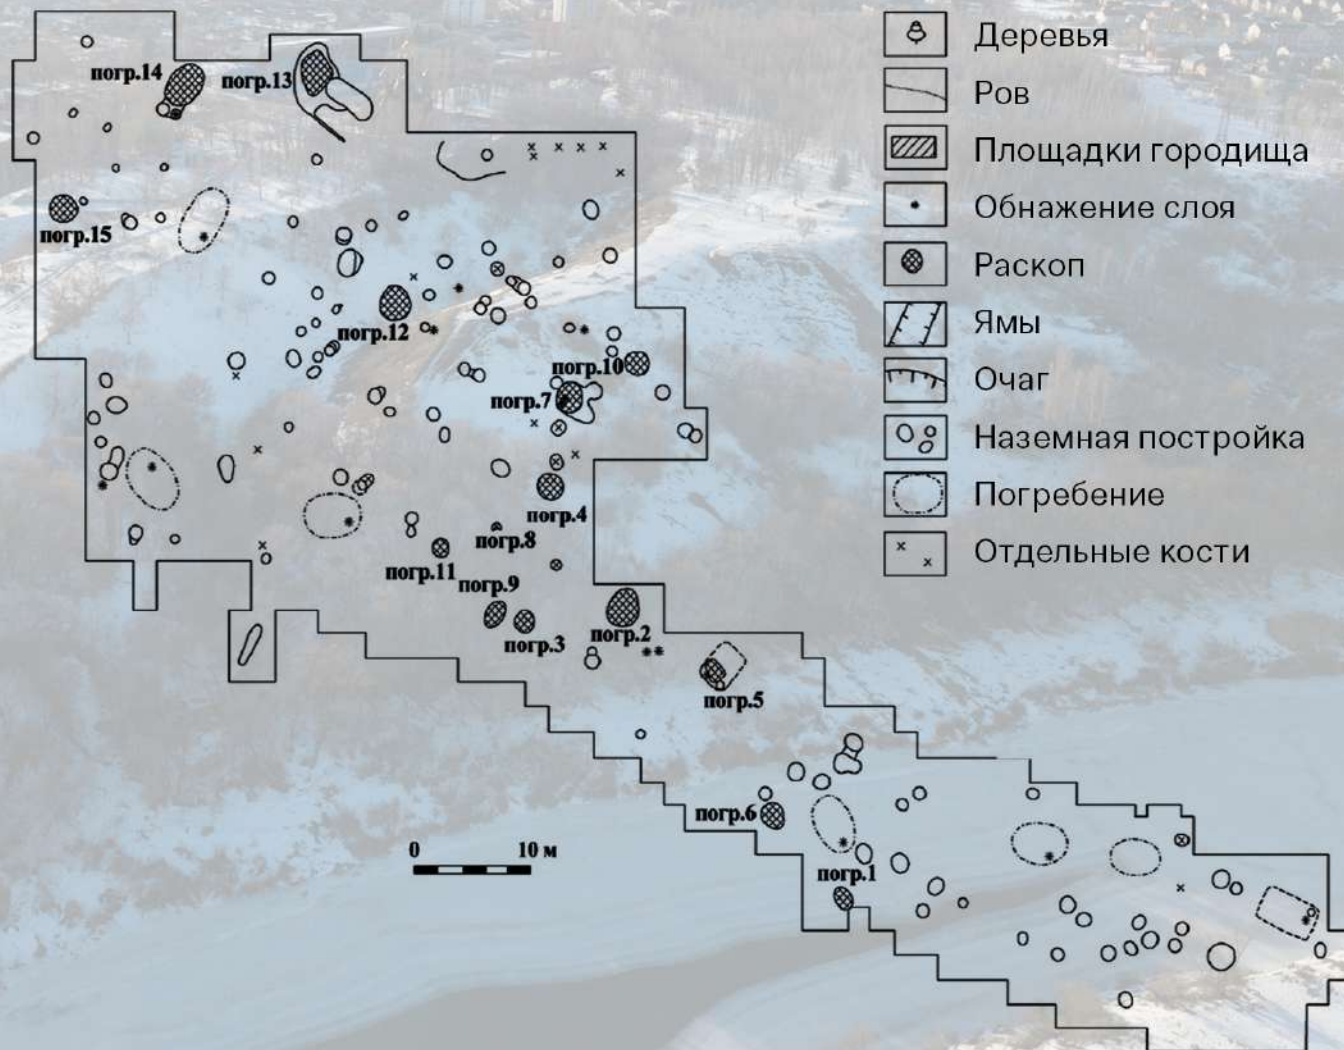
Деревья
Ров
Площадки городища
Обнажение слоя
Раскоп
Ямы
Очаг
Наземная постройка
Погребение
Отдельные кости

погр.14
погр.13
погр.15
погр.12
погр.10
погр.7
погр.4
погр.8
погр.11
погр.9
погр.3
погр.2
погр.5
погр.6
погр.1
0
10 м